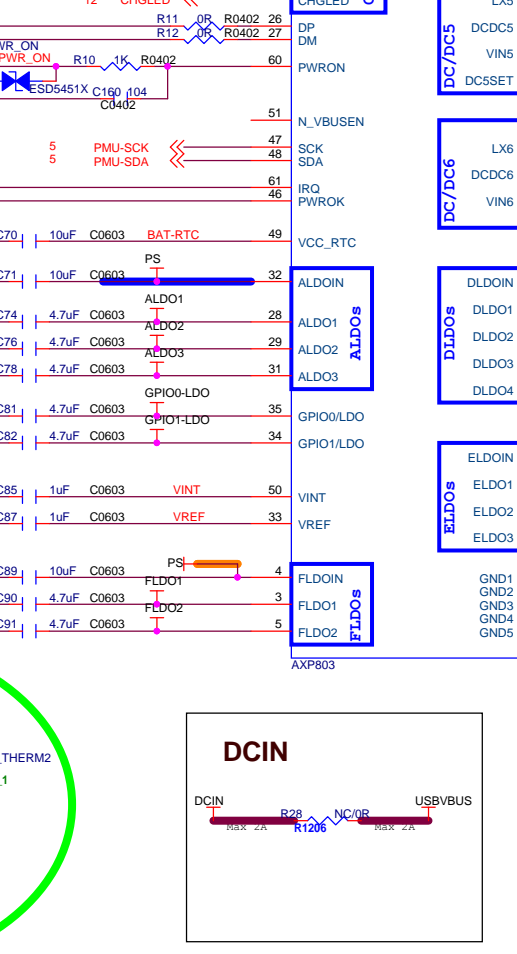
12 CHGLED
CHGLED
R11 0R R0402 26
R12 0R R0402 27
DP
DM
WR_ON
PWR_ON R10 1K R0402
60
PWRON
ESD5451X C160 104
C0402
51
N_VBUSEN
5 PMU-SCK
5 PMU-SDA
47
48
SCK
SDA
61
46
IRQ
PWROK
C70 10uF C0603 BAT-RTC 49 VCC_RTC
PS
C71 10uF C0603 32 ALDOIN
ALDO1
C74 4.7uF C0603 28 ALDO1
ALDO2
C76 4.7uF C0603 29 ALDO2
ALDO3
C78 4.7uF C0603 31 ALDO3
ALDOs
GPIO0-LDO
C81 4.7uF C0603 35 GPIO0/LDO
GPIO1-LDO
C82 4.7uF C0603 34 GPIO1/LDO
C85 1uF C0603 VINT 50 VINT
C87 1uF C0603 VREF 33 VREF
PS
C89 10uF C0603 4 FLDOIN
FLDO1
C90 4.7uF C0603 3 FLDO1
FLDO2
C91 4.7uF C0603 5 FLDO2
FLDOs
AXP803
LX5
DC/DC5
DCDC5
VIN5
DC5SET
DC/DC6
LX6
DCDC6
VIN6
DLDOs
DLDOIN
DLDO1
DLDO2
DLDO3
DLDO4
ELDOs
ELDOIN
ELDO1
ELDO2
ELDO3
GND1
GND2
GND3
GND4
GND5
THERM2
1
DCIN
DCIN
R28
Max 2A
R1206
NC/0R
Max 2A
USBVBUS